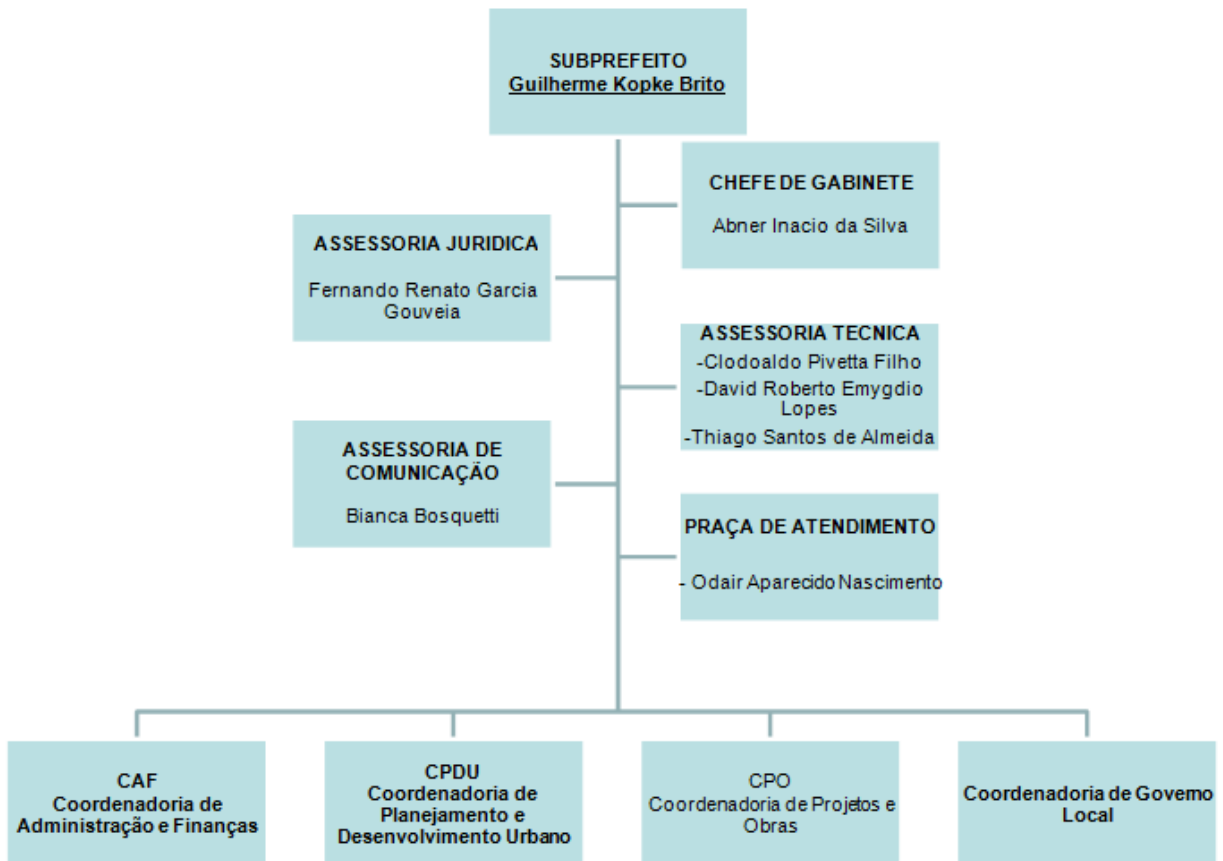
SUBPREFEITO
Guilherme Kopke Brito

CHEFE DE GABINETE

Abner Inacio da Silva

ASSESSORIA JURIDICA

Fernando Renato Garcia Gouveia

ASSESSORIA TECNICA
-Clodoaldo Pivetta Filho
-David Roberto Emygdio Lopes
-Thiago Santos de Almeida

ASSESSORIA DE COMUNICAÇÃO

Bianca Bosquetti

PRAÇA DE ATENDIMENTO

- Odair Aparecido Nascimento

CAF
Coordenadoria de Administração e Finanças

CPDU
Coordenadoria de Planejamento e Desenvolvimento Urbano

CPO
Coordenadoria de Projetos e Obras

Coordenadoria de Governo Local